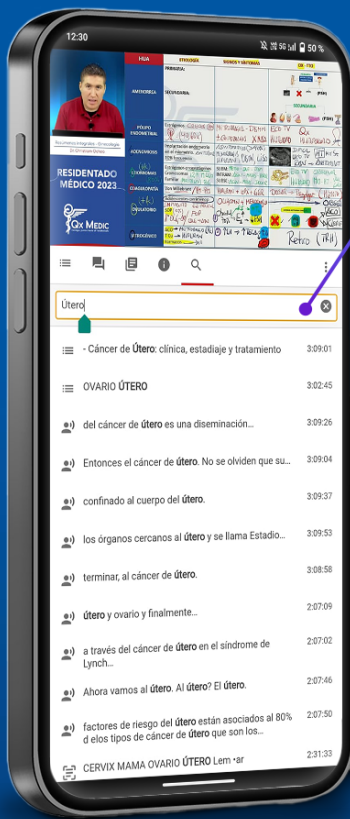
12:30

50 %

RESIDENTADO MÉDICO 2023

Qx MEDIC

Útero

- Cáncer de Útero: clínica, estadiaje y tratamiento 3:09:01

OVARIO ÚTERO 3:02:45

del cáncer de útero es una diseminación... 3:09:26

Entonces el cáncer de útero. No se olviden que su... 3:09:04

confinado al cuerpo del útero. 3:09:37

los órganos cercanos al útero y se llama Estadio... 3:09:53

terminar, al cáncer de útero. 3:08:58

útero y ovario y finalmente... 2:07:09

a través del cáncer de útero en el síndrome de Lynch... 2:07:02

Ahora vamos al útero. Al útero? El útero. 2:07:46

factores de riesgo del útero están asociados al 80% d elos tipos de cáncer de útero que son los... 2:07:50

CERVIX MAMA OVARIO ÚTERO Lem •ar 2:31:33